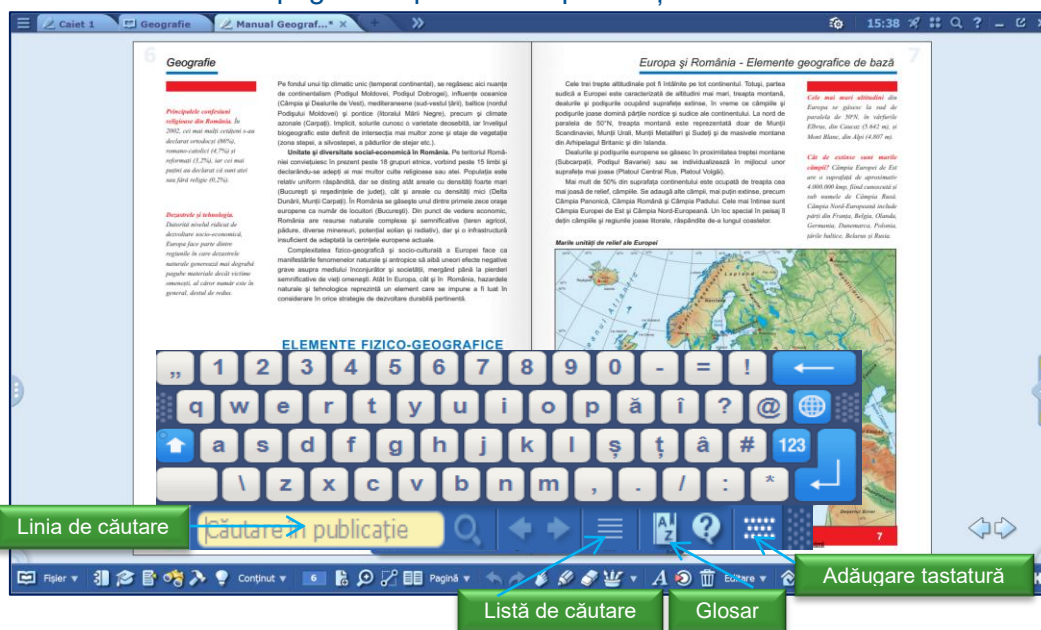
Caiet 1 | Geografie | Manual Geograf...* | 15:38

6

Geografie

Principalele confesiuni religioase din România. În 2002, cei mai mulţi cetăţeni s-au declarat ortodocşi (86%), romano-catolici (4,7%) şi reformaţi (3,2%), iar cei mai puţini au declarat că sunt atei sau fără religie (0,2%).

Dezastrele şi tehnologia. Datorită nivelul ridicat de dezvoltare socio-economică, Europa face parte dintre regiunile în care dezastrele naturale generează mai degrabă pagube materiale decât victime omeneşti, al căror număr este în general, destul de redus.

Pe fondul unui tip climatic unic (temperat continental), se regăsesc aici nuanţe de continentalism (Podişul Moldovei, Podişul Dobrogei), influenţe oceanice (Câmpia şi Dealurile de Vest), mediteraneene (sud-vestul ţării), baltice (nordul Podişului Moldovei) şi pontice (litoralul Mării Negre), precum şi climate azonale (Carpaţi). Implicit, solurile cunosc o varietate deosebită, iar învelişul biogeografic este definit de intersecţia mai multor zone şi etaje de vegetaţie (zona stepei, a silvostepei, a pădurilor de stejar etc.).

Unitate şi diversitate social-economică în România. Pe teritoriul României convieţuiesc în prezent peste 18 grupuri etnice, vorbind peste 15 limbi şi declarându-se adepţi ai mai multor culte religioase sau atei. Populaţia este relativ uniform răspândită, dar se disting atât areale cu densităţi foarte mari (Bucureşti şi reşedinţele de judeţ), cât şi areale cu densităţi mici (Delta Dunării, Munţii Carpaţi). În România se găseşte unul dintre primele zece oraşe europene ca număr de locuitori (Bucureşti). Din punct de vedere economic, România are resurse naturale complexe şi semnificative (teren agricol, pădure, diverse minereuri, potenţial eolian şi radiativ), dar şi o infrastructură insuficient de adaptată la cerinţele europene actuale.

Complexitatea fizico-geografică şi socio-culturală a Europei face ca manifestările fenomenelor naturale şi antropice să aibă uneori efecte negative grave asupra mediului înconjurător şi societăţii, mergând până la pierderi semnificative de vieţi omeneşti. Atât în Europa, cât şi în România, hazardele naturale şi tehnologice reprezintă un element care se impune a fi luat în considerare în orice strategie de dezvoltare durabilă pertinentă.

ELEMENTE FIZICO-GEOGRAFICE

Europa şi România - Elemente geografice de bază

Cele trei trepte altitudinale pot fi întâlnite pe tot continentul. Totuşi, partea sudică a Europei este caracterizată de altitudini mai mari, treapta montană, dealurile şi podişurile ocupând suprafeţe extinse, în vreme ce câmpiile şi podişurile joase domină părţile nordice şi sudice ale continentului. La nord de paralela de 50°N, treapta montană este reprezentată doar de Munţii Scandinaviei, Munţii Urali, Munţii Metaliferi şi Sudeţi şi de masivele montane din Arhipelagul Britanic şi din Islanda.

Dealurile şi podişurile europene se găsesc în proximitatea treptei montane (Subcarpaţii, Podişul Bavariei) sau se individualizează în mijlocul unor suprafeţe mai joase (Platoul Central Rus, Platoul Volgăi).

Mai mult de 50% din suprafaţa continentului este ocupată de treapta cea mai joasă de relief, câmpiile. Se adaugă alte câmpii, mai puţin extinse, precum Câmpia Panonică, Câmpia Română şi Câmpia Padului. Cele mai întinse sunt Câmpia Europei de Est şi Câmpia Nord-Europeană. Un loc special în peisaj îl dețin câmpiile şi regiunile joase litorale, răspândite de-a lungul coastelor.

Cele mai mari altitudini din Europa se găsesc la sud de paralela de 50°N, în vârfurile Elbrus, din Caucaz (5.642 m), şi Mont Blanc, din Alpi (4.807 m).

Cât de extinse sunt marile câmpii? Câmpia Europei de Est are o suprafaţă de aproximativ 4.000.000 kmp, fiind cunoscută şi sub numele de Câmpia Rusă. Câmpia Nord-Europeană include părţi din Franţa, Belgia, Olanda, Germania, Danemarca, Polonia, ţările baltice, Belarus şi Rusia.

Marile unităţi de relief ale Europei

7

„ 1 2 3 4 5 6 7 8 9 0 - !
q w e r t y u i o p ă î ? @
a s d f g h j k l ş ţ â # 123
\ z x c v b n m , . / : *

Linia de căutare
Căutare în publicaţie
Adăugare tastatură
Listă de căutare
Glosar

Fişier | Conţinut | 6 | Pagină | Editare